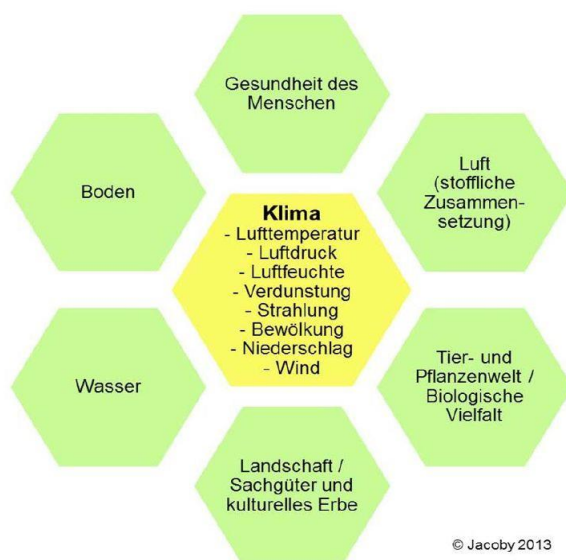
Gesundheit des Menschen

Boden

Luft (stoffliche Zusammensetzung)

Klima
- Lufttemperatur
- Luftdruck
- Luftfeuchte
- Verdunstung
- Strahlung
- Bewölkung
- Niederschlag
- Wind

Wasser

Tier- und Pflanzenwelt / Biologische Vielfalt

Landschaft / Sachgüter und kulturelles Erbe

© Jacoby 2013